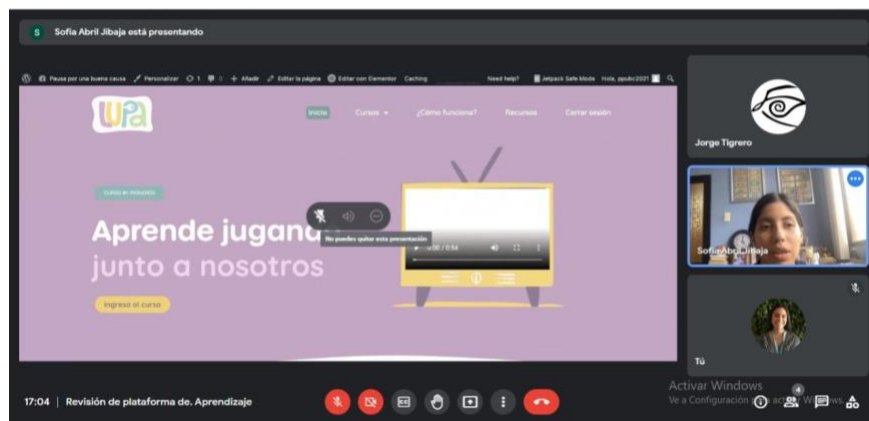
S Sofia Abril Jibaja está presentando

Pausa por una buena causa Personalizar 1 0 + Añadir Editar la página Editar con Elementor Caching Need help? Jetpack Safe Mode Hola, ppubc2021

Wa

Inicio Cursos ¿Cómo funciona? Recursos Cerrar sesión

CURSO #1 PEQUEÑO

Aprende jugand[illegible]
junto a nosotros

No puedes quitar esta presentación

0:00 / 0:54

Ingresa al curso

Jorge Tigrero

Sofia Abr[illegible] Jibaja

Tú

Activar Windows
Ve a Configuración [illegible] activar Windows.

17:04 | Revisión de plataforma de. Aprendizaje

4